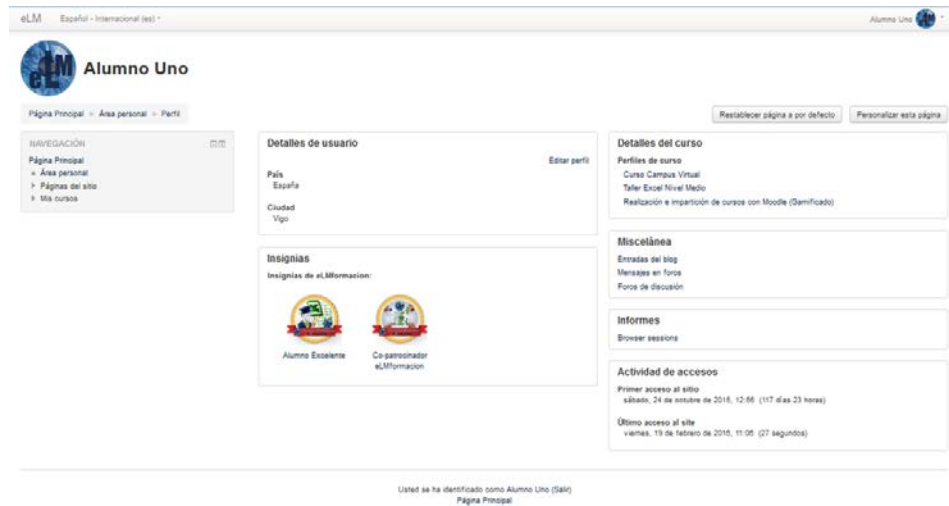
eLM Español - Internacional (es)

Alumno Uno

eLM

Alumno Uno

Página Principal » Área personal » Perfil

Restablecer página a por defecto

Personalizar esta página

NAVEGACIÓN

Página Principal
Área personal
Páginas del sitio
Mis cursos

Detalles de usuario

Editar perfil

País
España

Ciudad
Vigo

Insignias

Insignias de eLMformacion:

Alumno Excelente

Co-patrocinador eLMformacion

Detalles del curso

Perfiles de curso
Curso Campus Virtual
Taller Excel Nivel Medio
Realización e impartición de cursos con Moodle (Gamificado)

Miscelánea

Entradas del blog
Mensajes en foros
Foros de discusión

Informes

Browser sessions

Actividad de accesos

Primer acceso al sitio
sábado, 24 de octubre de 2015, 12:56 (117 días 23 horas)

Último acceso al sitio
viernes, 19 de febrero de 2016, 11:05 (27 segundos)

Usted se ha identificado como Alumno Uno (Salir)
Página Principal